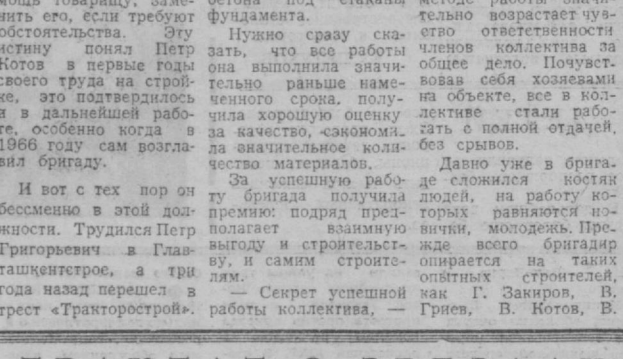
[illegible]мощь товарищу, заменить его, если требуют обстоятельства. Эту истину понял Петр Котов в первые годы своего труда на стройке, это подтвердилось и в дальнейшей работе, особенно когда в 1966 году сам возглавил бригаду.

И вот с тех пор он бессменно в этой должности. Трудился Петр Григорьевич в Главташкентстрое, а три года назад перешел в трест «Тракторострой».

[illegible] бетона под стаканы фундамента.

Нужно сразу сказать, что все работы она выполнила значительно раньше намеченного срока, получила хорошую оценку за качество, сэкономила значительное количество материалов.

За успешную работу бригада получила премию: подряд предполагает взаимную выгоду и стройтельству, и самим строителям.

— Секрет успешной работы коллектива, —

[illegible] методе работы значительно возрастает чувство ответственности членов коллектива за общее дело. Почувствовав себя хозяевами на объекте, все в коллективе стали работать с полной отдачей, без срывов.

Давно уже в бригаде сложился костяк людей, на работу которых равняются новички, молодежь. Прежде всего бригадир опирается на таких опытных строителей, как Г. Закиров, В. Гриев, В. Котов, В.